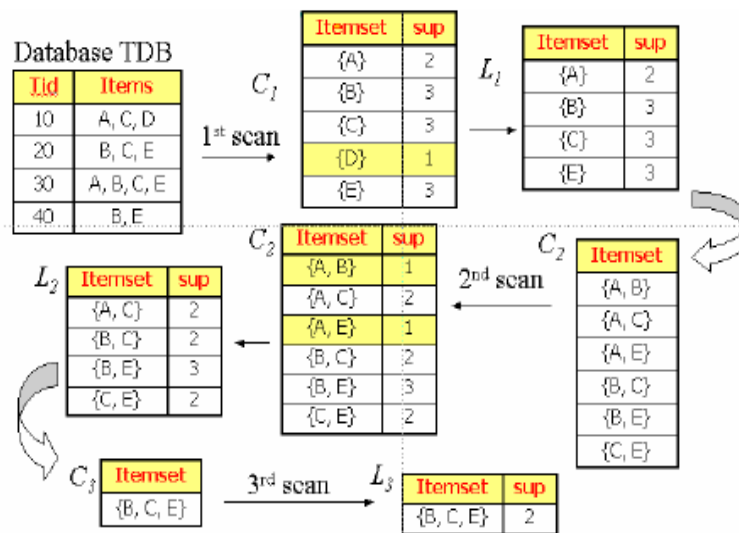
Database TDB

| Tid | Items |
|---|---|
| 10 | A, C, D |
| 20 | B, C, E |
| 30 | A, B, C, E |
| 40 | B, E |

$1^{st}$ scan

$C_1$

| Itemset | sup |
|---|---|
| {A} | 2 |
| {B} | 3 |
| {C} | 3 |
| {D} | 1 |
| {E} | 3 |

$L_1$

| Itemset | sup |
|---|---|
| {A} | 2 |
| {B} | 3 |
| {C} | 3 |
| {E} | 3 |

$C_2$

| Itemset |
|---|
| {A, B} |
| {A, C} |
| {A, E} |
| {B, C} |
| {B, E} |
| {C, E} |

$2^{nd}$ scan

$C_2$

| Itemset | sup |
|---|---|
| {A, B} | 1 |
| {A, C} | 2 |
| {A, E} | 1 |
| {B, C} | 2 |
| {B, E} | 3 |
| {C, E} | 2 |

$L_2$

| Itemset | sup |
|---|---|
| {A, C} | 2 |
| {B, C} | 2 |
| {B, E} | 3 |
| {C, E} | 2 |

$C_3$

| Itemset |
|---|
| {B, C, E} |

$3^{rd}$ scan

$L_3$

| Itemset | sup |
|---|---|
| {B, C, E} | 2 |